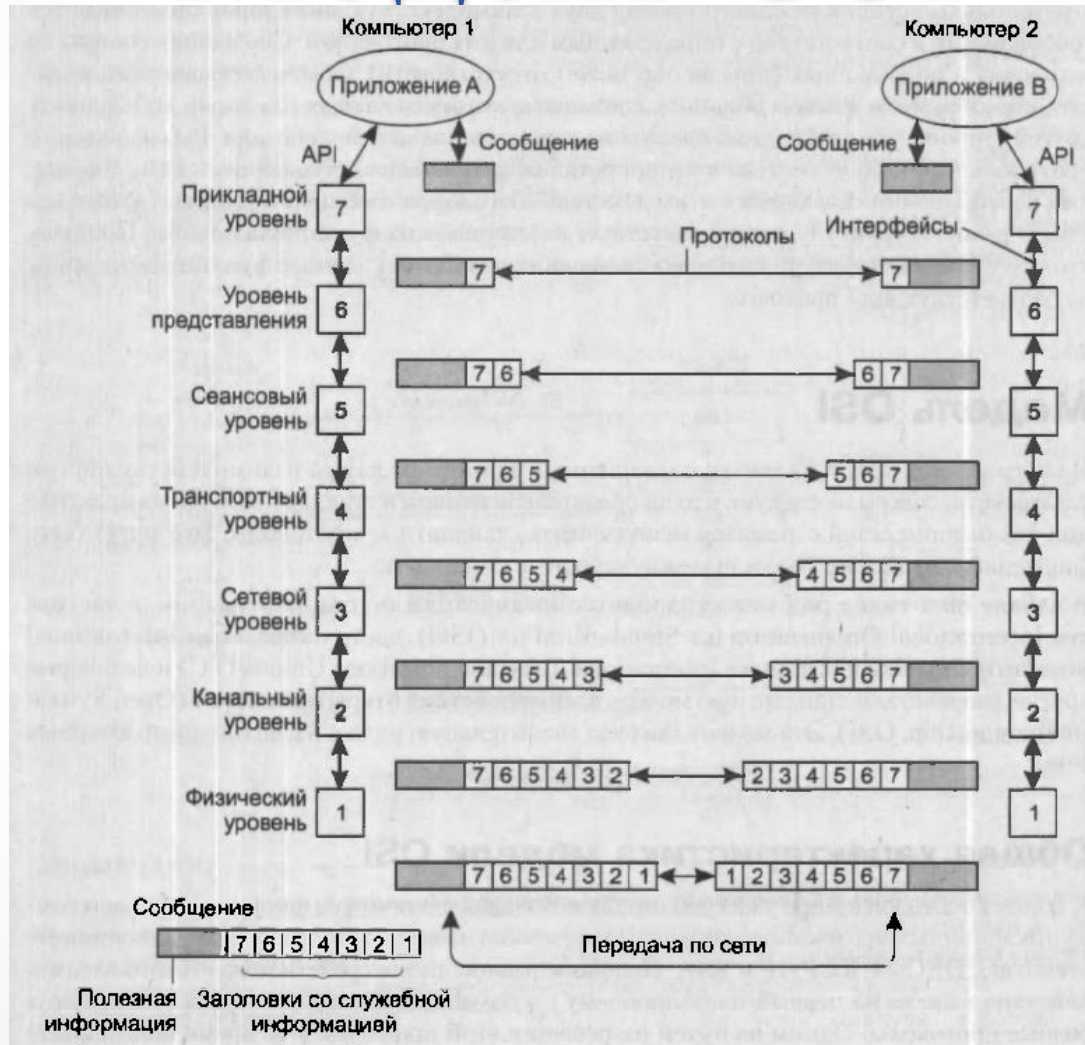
Компьютер 1

Компьютер 2

Приложение А

Приложение В

API

Сообщение

Сообщение

API

Прикладной уровень

7

7

Протоколы

Интерфейсы

7

7

Уровень представления

6

6

7 6

6 7

Сеансовый уровень

5

5

7 6 5

5 6 7

Транспортный уровень

4

4

7 6 5 4

4 5 6 7

Сетевой уровень

3

3

7 6 5 4 3

3 4 5 6 7

Канальный уровень

2

2

7 6 5 4 3 2

2 3 4 5 6 7

Физический уровень

1

1

7 6 5 4 3 2 1

1 2 3 4 5 6 7

Сообщение

7 6 5 4 3 2 1

Передача по сети

Полезная информация

Заголовки со служебной информацией